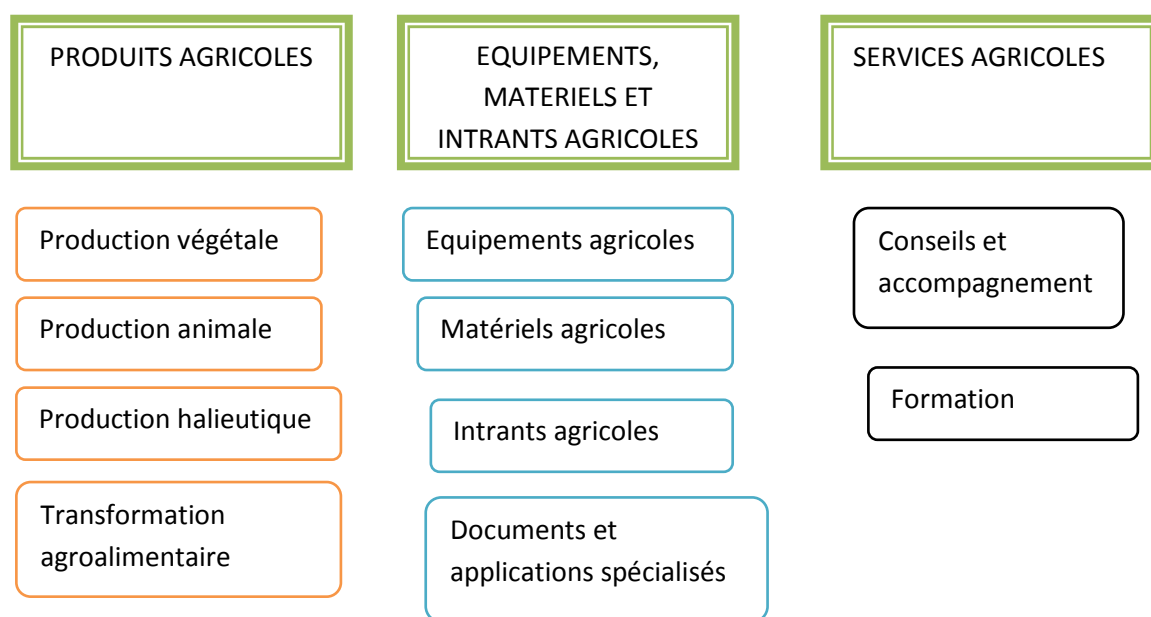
PRODUITS AGRICOLES

Production végétale

Production animale

Production halieutique

Transformation agroalimentaire

EQUIPEMENTS, MATERIELS ET INTRANTS AGRICOLES

Equipements agricoles

Matériels agricoles

Intrants agricoles

Documents et applications spécialisés

SERVICES AGRICOLES

Conseils et accompagnement

Formation